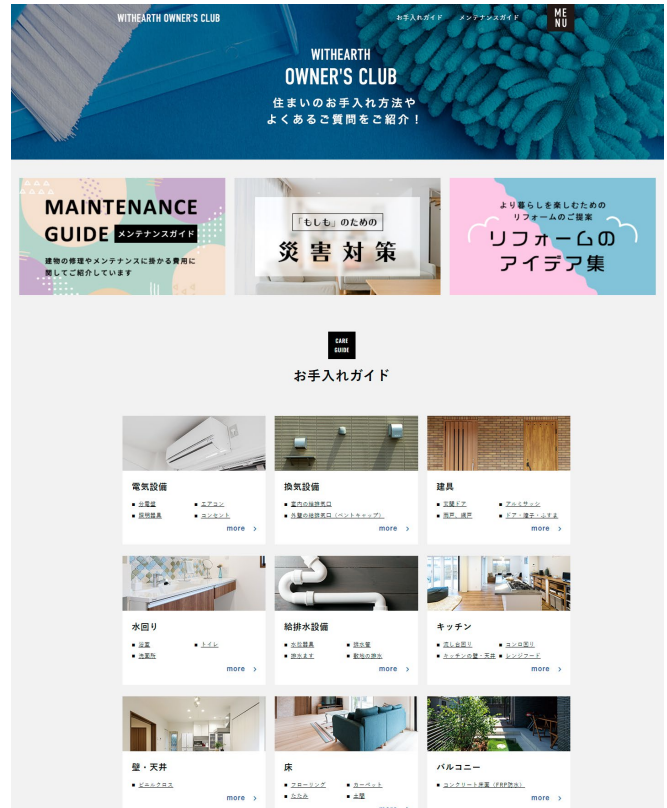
WITHEARTH OWNER'S CLUB

お手入れガイド　メンテナンスガイド　MENU

WITHEARTH
OWNER'S CLUB

住まいのお手入れ方法や
よくあるご質問をご紹介！

MAINTENANCE GUIDE メンテナンスガイド

建物の修理やメンテナンスに掛かる費用に関してご紹介しています

「もしも」のための
災害対策

より暮らしを楽しむための
リフォームのご提案
リフォームの
アイデア集

CARE GUIDE

お手入れガイド

電気設備
分電盤　エアコン
照明器具　コンセント
more

換気設備
室内の給排気口
外壁の給排気口（ベントキャップ）
more

建具
玄関ドア　アルミサッシ
網戸、雨戸　ドア・障子・ふすま
more

水回り
浴室　トイレ
洗面所
more

給排水設備
水栓器具　排水管
排水ます　配管の凍結
more

キッチン
流し台回り　コンロ回り
キッチンの壁・天井　レンジフード
more

壁・天井
ビニルクロス
more

床
フローリング　カーペット
たたみ　土間
more

バルコニー
コンクリート床面（FRP防水）
more